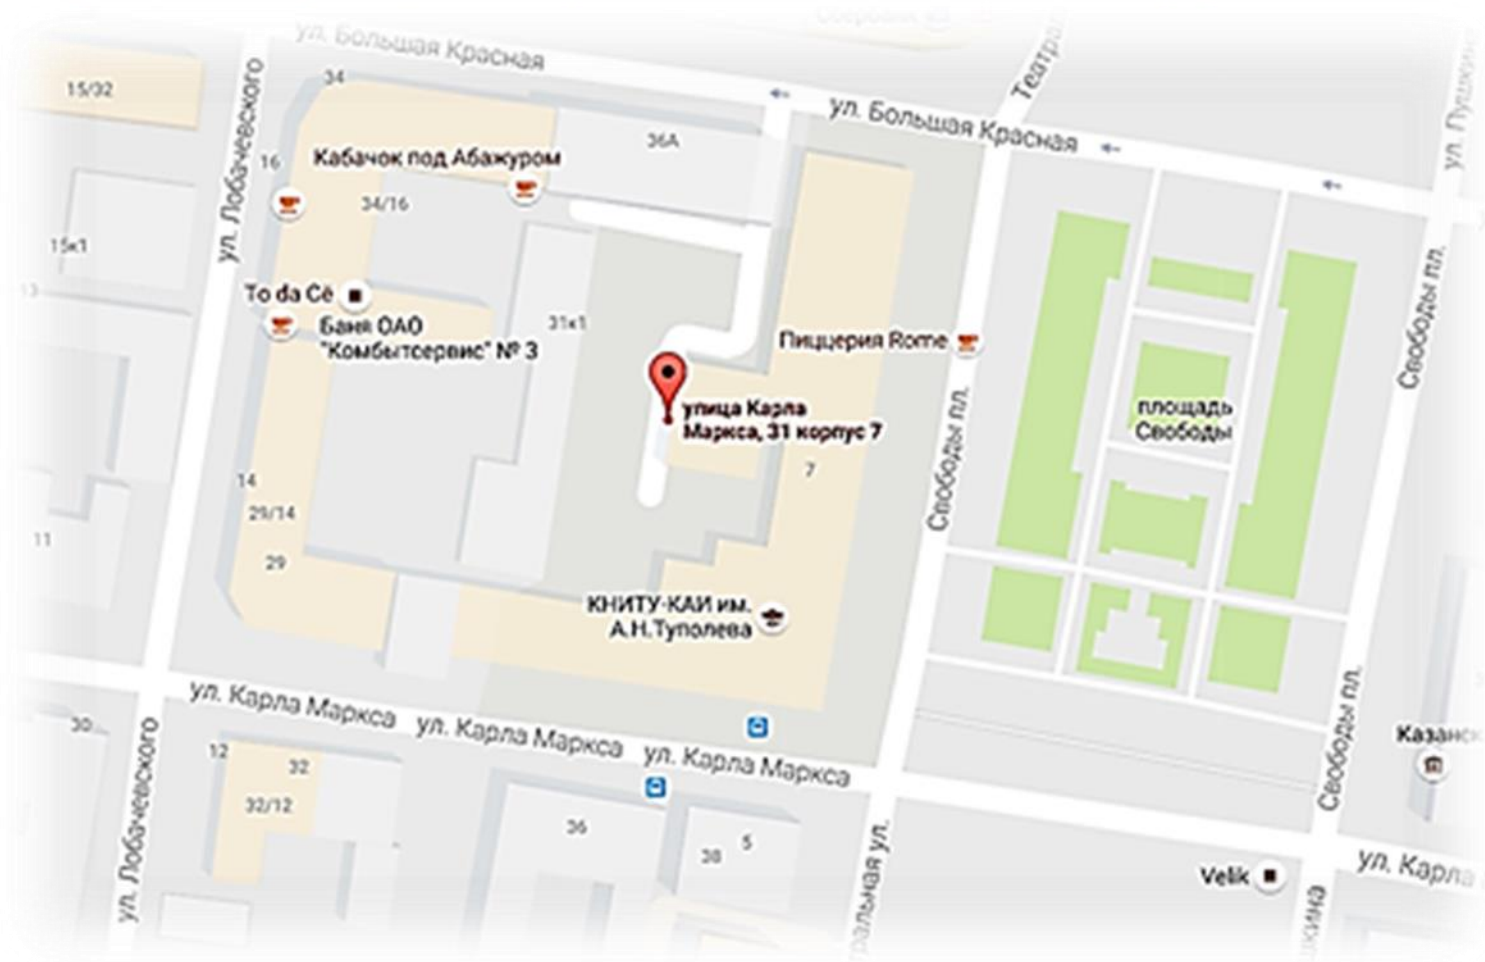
ул. Большая Красная
15/32
34
ул. Большая Красная
Театр
ул. Пушк
ул. Лобачевского
16
Кабачок под Абажуром
36А
34/16
15к1
13
To đa Cê
Баня ОАО "Комбытсервис" № 3
31к1
Пиццерия Rome
Свободы пл.
улица Карла Маркса, 31 корпус 7
площадь Свободы
Свободы пл.
7
14
29/14
11
29
КНИТУ-КАИ им. А.Н.Туполева
ул. Карла Маркса
ул. Карла Маркса
ул. Карла Маркса
30
12
32
32/12
ул. Лобачевского
36
5
38
Свободы пл.
Казанск
Театральная ул.
Velik
ул. Карла
кина